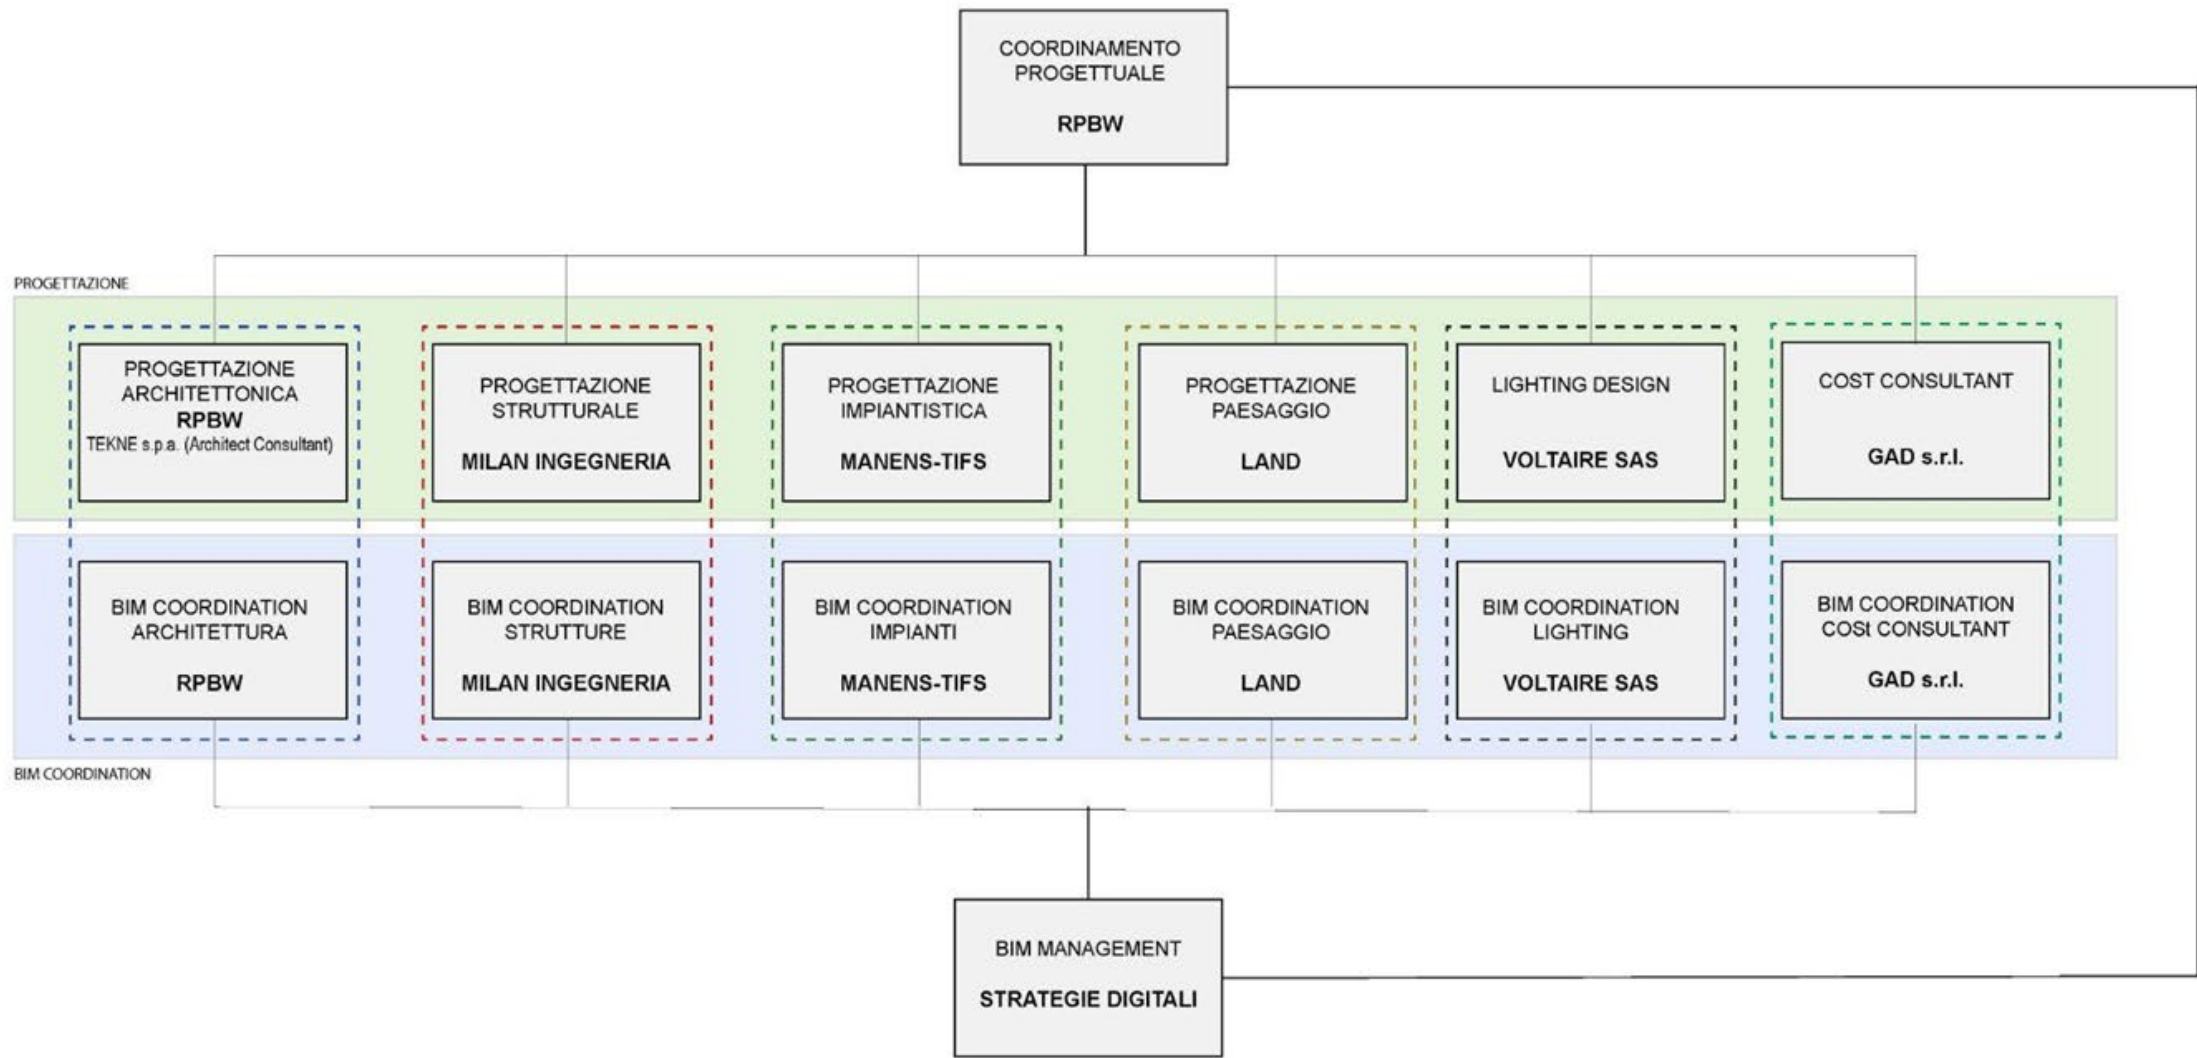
COORDINAMENTO PROGETTUALE

RPBW

PROGETTAZIONE

PROGETTAZIONE ARCHITETTONICA
RPBW
TEKNE s.p.a. (Architect Consultant)

PROGETTAZIONE STRUTTURALE

MILAN INGEGNERIA

PROGETTAZIONE IMPIANTISTICA

MANENS-TIFS

PROGETTAZIONE PAESAGGIO

LAND

LIGHTING DESIGN

VOLTAIRE SAS

COST CONSULTANT

GAD s.r.l.

BIM COORDINATION ARCHITETTURA

RPBW

BIM COORDINATION STRUTTURE

MILAN INGEGNERIA

BIM COORDINATION IMPIANTI

MANENS-TIFS

BIM COORDINATION PAESAGGIO

LAND

BIM COORDINATION LIGHTING

VOLTAIRE SAS

BIM COORDINATION COSt CONSULTANT

GAD s.r.l.

BIM COORDINATION

BIM MANAGEMENT

STRATEGIE DIGITALI